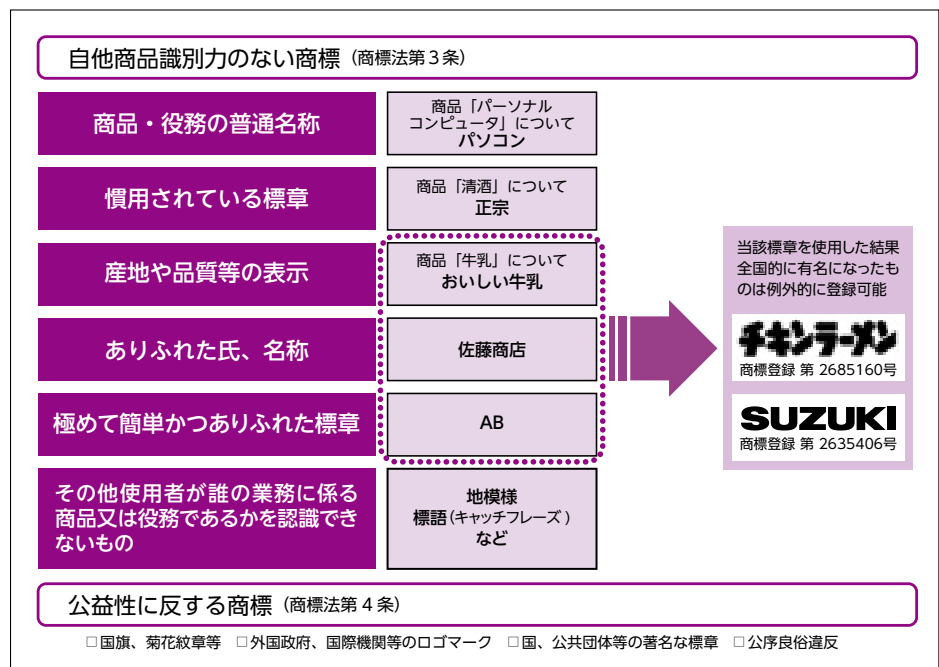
自他商品識別力のない商標（商標法第３条）

商品・役務の普通名称

商品「パーソナルコンピュータ」について
パソコン

慣用されている標章

商品「清酒」について
正宗

産地や品質等の表示

商品「牛乳」について
おいしい牛乳

ありふれた氏、名称

佐藤商店

極めて簡単かつありふれた標章

AB

その他使用者が誰の業務に係る商品又は役務であるかを認識できないもの

地模様
標語（キャッチフレーズ）
など

当該標章を使用した結果全国的に有名になったものは例外的に登録可能

チキンラーメン
商標登録 第 2685160号

SUZUKI
商標登録 第 2635406号

公益性に反する商標（商標法第４条）

□国旗、菊花紋章等　□外国政府、国際機関等のロゴマーク　□国、公共団体等の著名な標章　□公序良俗違反